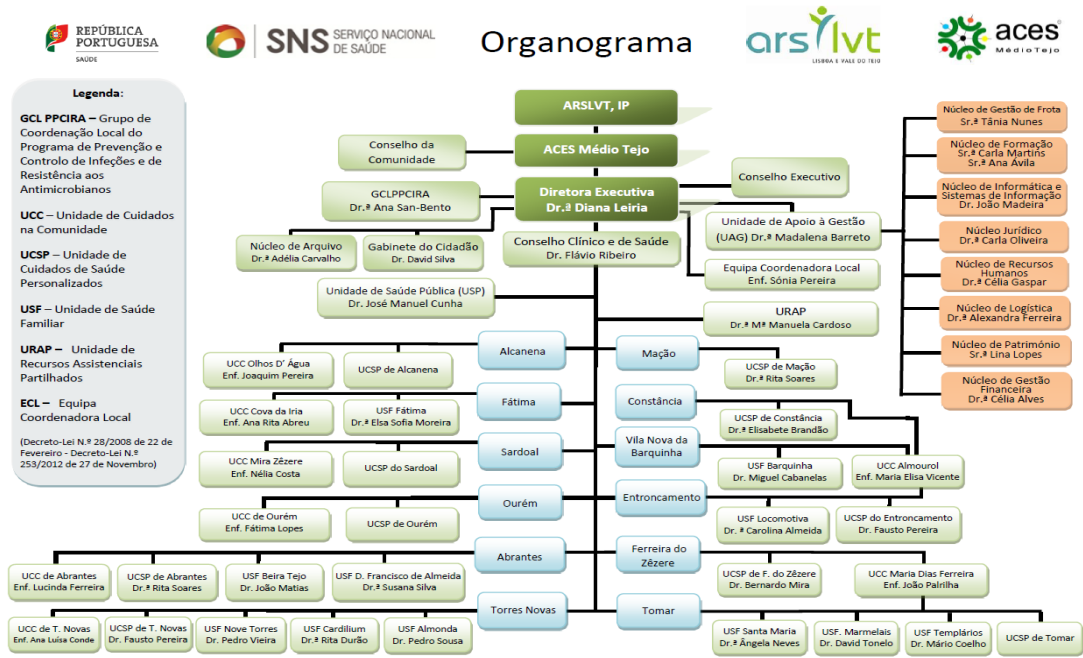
REPÚBLICA PORTUGUESA
SAÚDE

SNS SERVIÇO NACIONAL DE SAÚDE

Organograma

ars lvt
LISBOA E VALE DO TEJO

aces
Médio Tejo

Legenda:

GCL PPCIRA – Grupo de Coordenação Local do Programa de Prevenção e Controlo de Infeções e de Resistência aos Antimicrobianos

UCC – Unidade de Cuidados na Comunidade

UCSP – Unidade de Cuidados de Saúde Personalizados

USF – Unidade de Saúde Familiar

URAP – Unidade de Recursos Assistenciais Partilhados

ECL – Equipa Coordenadora Local

(Decreto-Lei N.º 28/2008 de 22 de Fevereiro - Decreto-Lei N.º 253/2012 de 27 de Novembro)

ARSLVT, IP

ACES Médio Tejo

Conselho da Comunidade

Diretora Executiva
Dr.ª Diana Leiria

Conselho Executivo

GCLPPCIRA
Dr.ª Ana San-Bento

Núcleo de Arquivo
Dr.ª Adélia Carvalho

Gabinete do Cidadão
Dr. David Silva

Conselho Clínico e de Saúde
Dr. Flávio Ribeiro

Unidade de Apoio à Gestão (UAG) Dr.ª Madalena Barreto

Equipa Coordenadora Local
Enf. Sónia Pereira

Unidade de Saúde Pública (USP)
Dr. José Manuel Cunha

URAP
Dr.ª Mª Manuela Cardoso

Núcleo de Gestão de Frota
Sr.ª Tânia Nunes

Núcleo de Formação
Sr.ª Carla Martins
Sr.ª Ana Ávila

Núcleo de Informática e Sistemas de Informação
Dr. João Madeira

Núcleo Jurídico
Dr.ª Carla Oliveira

Núcleo de Recursos Humanos
Dr.ª Célia Gaspar

Núcleo de Logística
Dr.ª Alexandra Ferreira

Núcleo de Património
Sr.ª Lina Lopes

Núcleo de Gestão Financeira
Dr.ª Célia Alves

Alcanena

UCC Olhos D' Água
Enf. Joaquim Pereira

UCSP de Alcanena

Mação

UCSP de Mação
Dr.ª Rita Soares

Fátima

UCC Cova da Iria
Enf. Ana Rita Abreu

USF Fátima
Dr.ª Elsa Sofia Moreira

Constância

UCSP de Constância
Dr.ª Elisabete Brandão

Sardoal

UCC Mira Zêzere
Enf. Nélia Costa

UCSP do Sardoal

Vila Nova da Barquinha

USF Barquinha
Dr. Miguel Cabanelas

UCC Almourol
Enf. Maria Elisa Vicente

Ourém

UCC de Ourém
Enf. Fátima Lopes

UCSP de Ourém

Entroncamento

USF Locomotiva
Dr.ª Carolina Almeida

UCSP do Entroncamento
Dr. Fausto Pereira

Abrantes

UCC de Abrantes
Enf. Lucinda Ferreira

UCSP de Abrantes
Dr.ª Rita Soares

USF Beira Tejo
Dr. João Matias

USF D. Francisco de Almeida
Dr.ª Susana Silva

Ferreira do Zêzere

UCSP de F. do Zêzere
Dr. Bernardo Mira

UCC Maria Dias Ferreira
Enf. João Palrilha

Torres Novas

UCC de T. Novas
Enf. Ana Luísa Conde

UCSP de T. Novas
Dr. Fausto Pereira

USF Nove Torres
Dr. Pedro Vieira

USF Cardilium
Dr.ª Rita Durão

USF Almonda
Dr. Pedro Sousa

Tomar

USF Santa Maria
Dr.ª Ângela Neves

USF. Marmelais
Dr. David Tonelo

USF Templários
Dr. Mário Coelho

UCSP de Tomar